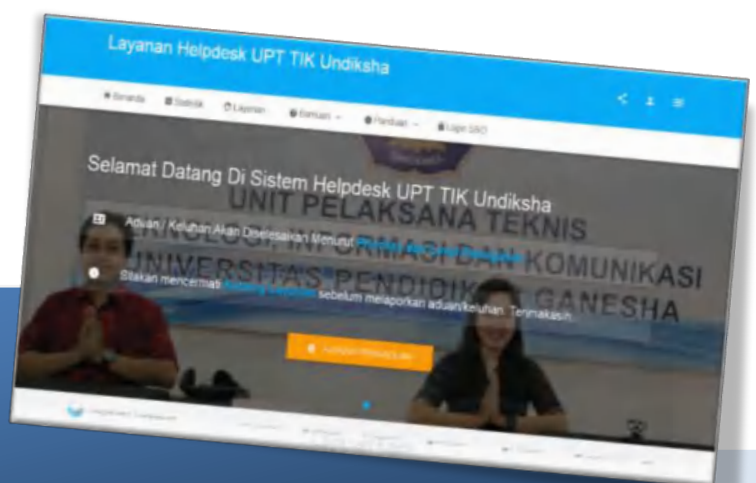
Layanan Helpdesk UPT TIK Undiksha

Beranda Statistik Layanan Bantuan Panduan Login SSO

Selamat Datang Di Sistem Helpdesk UPT TIK Undiksha

UNIT PELAKSANA TEKNIS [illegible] KOMUNIKASI UNIVERSITAS PENDIDIKAN GANESHA

Aduan / Keluhan Akan Diselesaikan Menurut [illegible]

Silakan mencermati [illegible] sebelum melaporkan aduan/keluhan. Terimakasih.

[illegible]